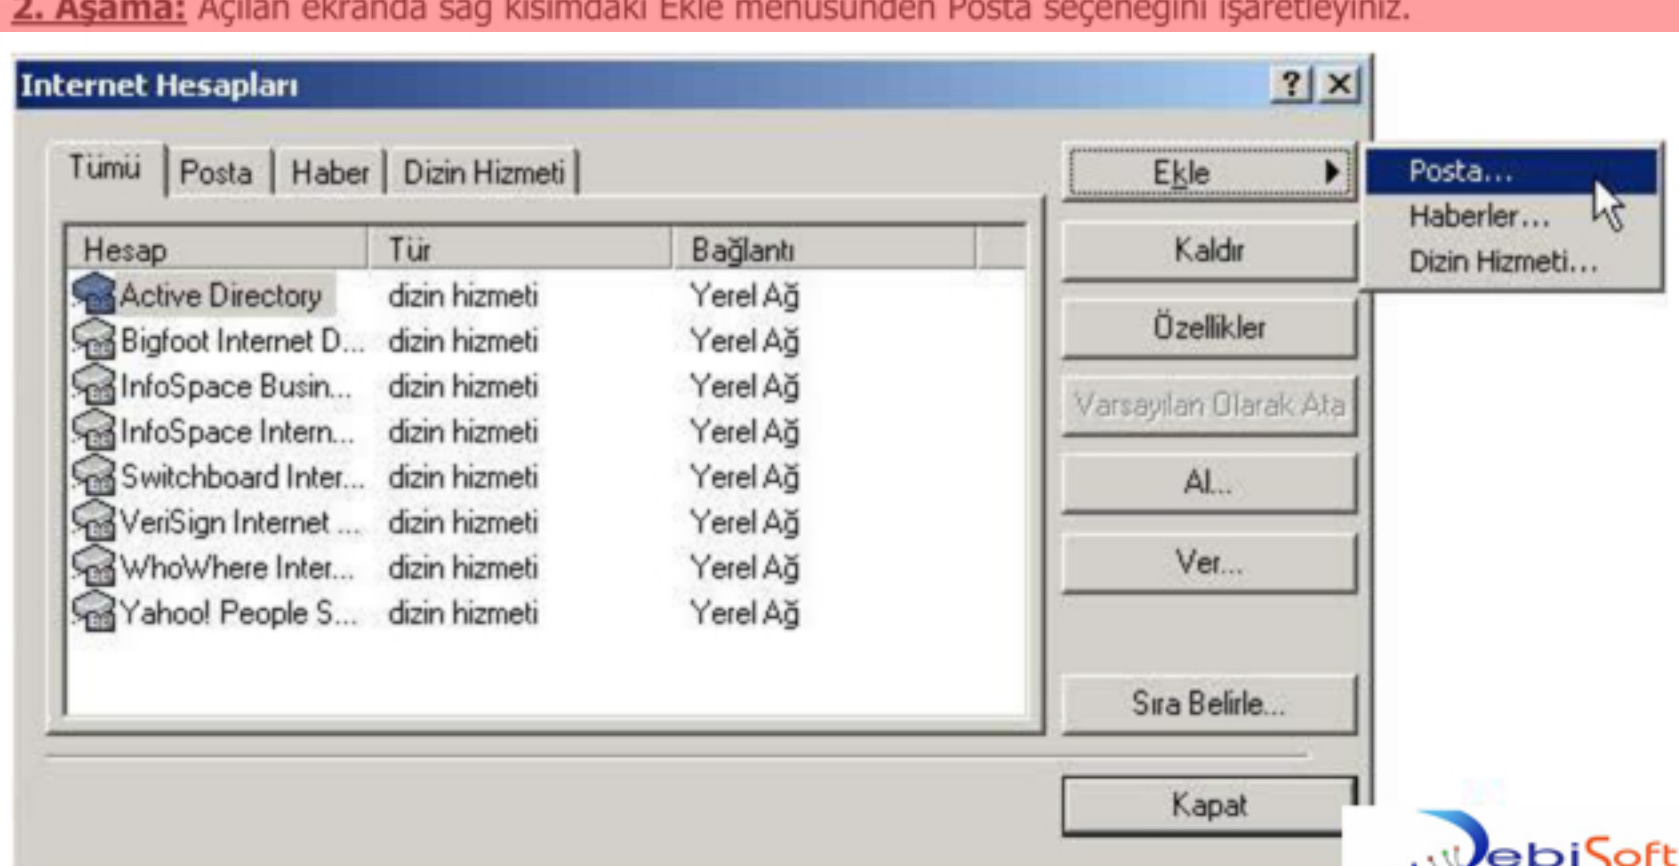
2. Aşama: Açılan ekranda sağ kısımdaki Ekle menüsünden Posta seçeneğini işaretleyiniz.

Internet Hesapları

?

Tümü | Posta | Haber | Dizin Hizmeti

| Hesap | Tür | Bağlantı |
|---|---|---|
| Active Directory | dizin hizmeti | Yerel Ağ |
| Bigfoot Internet D... | dizin hizmeti | Yerel Ağ |
| InfoSpace Busin... | dizin hizmeti | Yerel Ağ |
| InfoSpace Intern... | dizin hizmeti | Yerel Ağ |
| Switchboard Inter... | dizin hizmeti | Yerel Ağ |
| VeriSign Internet ... | dizin hizmeti | Yerel Ağ |
| WhoWhere Inter... | dizin hizmeti | Yerel Ağ |
| Yahoo! People S... | dizin hizmeti | Yerel Ağ |

Ekle
Kaldır
Özellikler
Varsayılan Olarak Ata
Al...
Ver...
Sıra Belirle...
Kapat

Posta...
Haberler...
Dizin Hizmeti...

DebiSoft